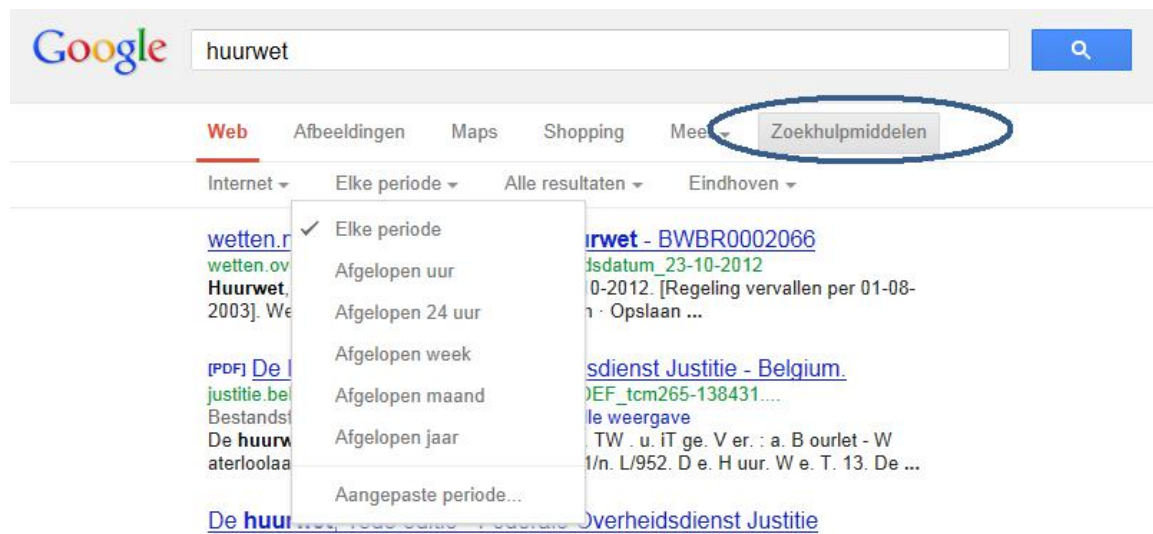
Google huurwet

Web Afbeeldingen Maps Shopping Meer Zoekhulpmiddelen

Internet Elke periode Alle resultaten Eindhoven

Elke periode
Afgelopen uur
Afgelopen 24 uur
Afgelopen week
Afgelopen maand
Afgelopen jaar
Aangepaste periode...

wetten.n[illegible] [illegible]urwet - BWBR0002066
wetten.ov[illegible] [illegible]dsdatum_23-10-2012
Huurwet, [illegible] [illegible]0-2012. [Regeling vervallen per 01-08-2003]. We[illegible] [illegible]n · Opslaan ...

[PDF] De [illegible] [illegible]sdienst Justitie - Belgium.
justitie.be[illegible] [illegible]DEF_tcm265-138431....
Bestands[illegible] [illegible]lle weergave
De huurw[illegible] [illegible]. TW . u. iT ge. V er. : a. B ourlet - W aterloolaa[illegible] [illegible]1/n. L/952. D e. H uur. W e. T. 13. De ...

De huur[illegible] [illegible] Overheidsdienst Justitie